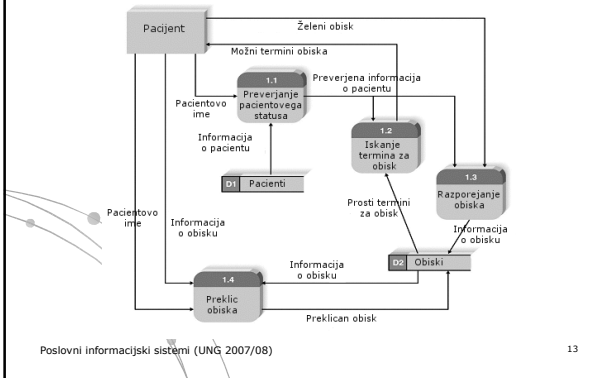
Pacijent

Želeni obisk

Možni termini obiska

1.1
Preverjanje pacientovega statusa

Preverjena informacija o pacientu

Pacientovo ime

Informacija o pacientu

1.2
Iskanje termina za obisk

1.3
Razporejanje obiska

D1 Pacienti

Pacientovo ime

Informacija o obisku

Prosti termini za obisk

Informacija o obisku

Informacija o obisku

D2 Obiski

1.4
Preklic obiska

Preklican obisk

Poslovni informacijski sistemi (UNG 2007/08)

13